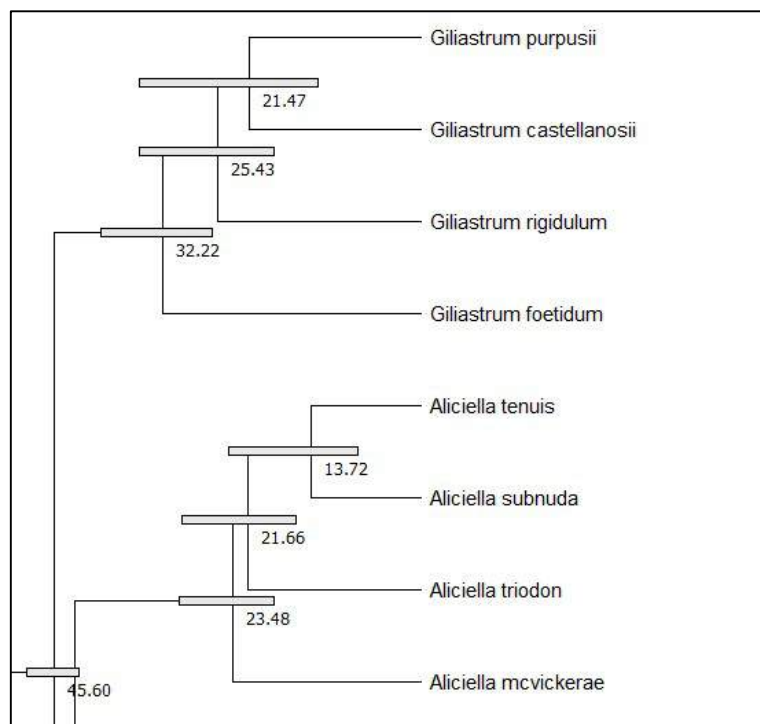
Giliastrum purpusii
21.47
Giliastrum castellanosii
25.43
Giliastrum rigidulum
32.22
Giliastrum foetidum
Aliciella tenuis
13.72
Aliciella subnuda
21.66
Aliciella triodon
23.48
45.60
Aliciella mcvickerae